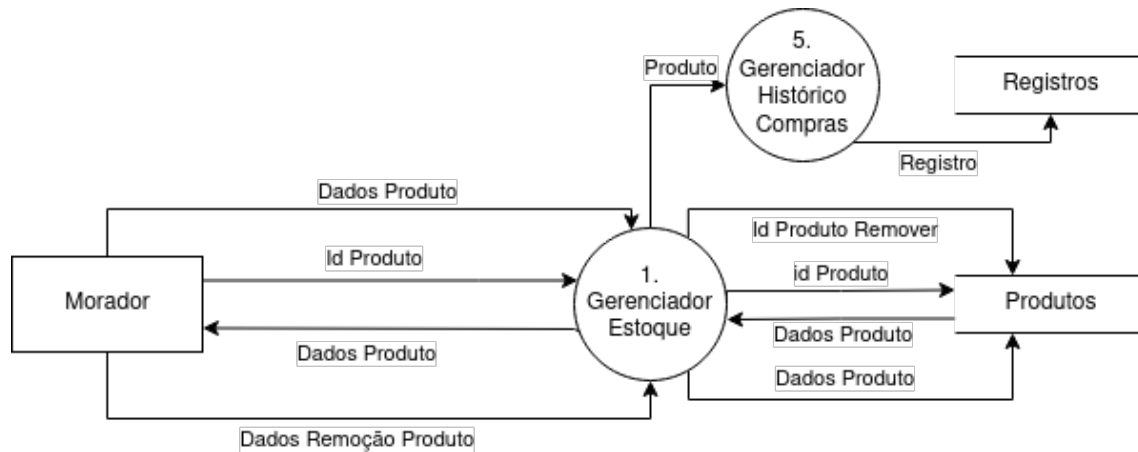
Produto

5.
Gerenciador
Histórico
Compras

Registros

Registro

Dados Produto

Id Produto Remover

Id Produto

Morador

1.
Gerenciador
Estoque

id Produto

Produtos

Dados Produto

Dados Produto

Dados Produto

Dados Remoção Produto